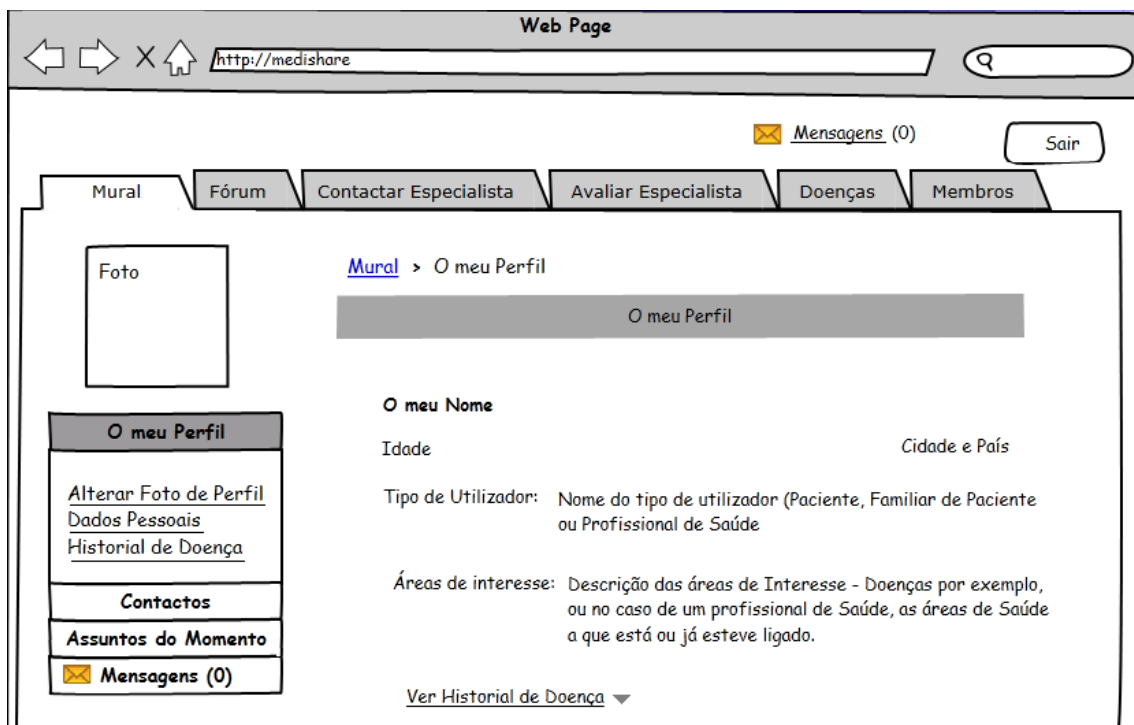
Web Page

http://medishare

Mensagens (0)

Sair

Mural | Fórum | Contactar Especialista | Avaliar Especialista | Doenças | Membros

Foto

Mural > O meu Perfil

O meu Perfil

O meu Perfil

Alterar Foto de Perfil
Dados Pessoais
Historial de Doença

Contactos

Assuntos do Momento

Mensagens (0)

O meu Nome

Idade

Cidade e País

Tipo de Utilizador: Nome do tipo de utilizador (Paciente, Familiar de Paciente ou Profissional de Saúde

Áreas de interesse: Descrição das áreas de Interesse - Doenças por exemplo, ou no caso de um profissional de Saúde, as áreas de Saúde a que está ou já esteve ligado.

Ver Historial de Doença